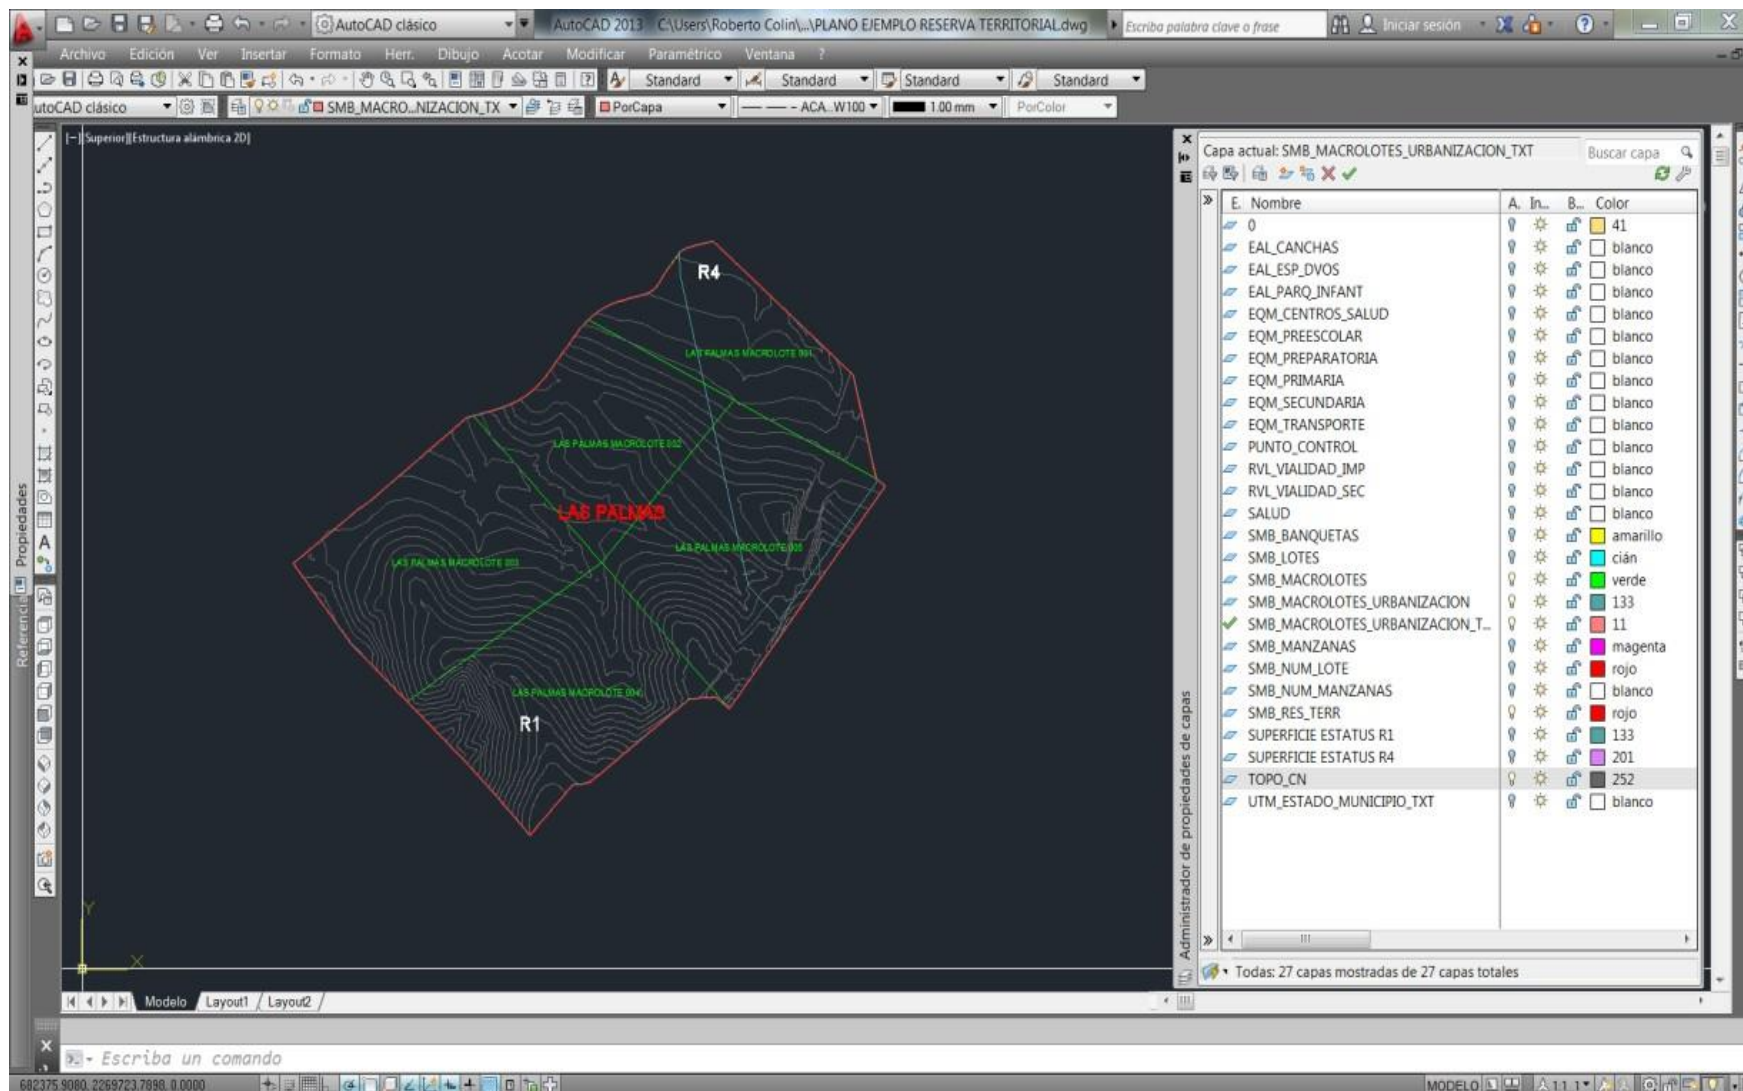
AutoCAD clásico
AutoCAD 2013 C:\Users\Roberto Colin\...\PLANO EJEMPLO RESERVA TERRITORIAL.dwg
Escriba palabra clave o frase
Iniciar sesión

Archivo Edición Ver Insertar Formato Herr. Dibujo Acotar Modificar Paramétrico Ventana ?

Standard Standard Standard Standard

utoCAD clásico SMB_MACRO...NIZACION_TX PorCapa ACA..W100 1.00 mm PorColor

[-][Superior][Estructura alámbrica 2D]

R4
LAS PALMAS MACROLOTE 001
LAS PALMAS MACROLOTE 002
LAS PALMAS
LAS PALMAS MACROLOTE 003
LAS PALMAS MACROLOTE 005
LAS PALMAS MACROLOTE 004
R1

Propiedades
Referencia

Capa actual: SMB_MACROLOTES_URBANIZACION_TXT
Buscar capa

| E. | Nombre | A. | In... | B... | Color |
|---|---|---|---|---|---|
| | 0 | | | | 41 |
| | EAL_CANCHAS | | | | blanco |
| | EAL_ESP_DVOS | | | | blanco |
| | EAL_PARQ_INFANT | | | | blanco |
| | EQM_CENTROS_SALUD | | | | blanco |
| | EQM_PREESCOLAR | | | | blanco |
| | EQM_PREPARATORIA | | | | blanco |
| | EQM_PRIMARIA | | | | blanco |
| | EQM_SECUNDARIA | | | | blanco |
| | EQM_TRANSPORTE | | | | blanco |
| | PUNTO_CONTROL | | | | blanco |
| | RVL_VIALIDAD_IMP | | | | blanco |
| | RVL_VIALIDAD_SEC | | | | blanco |
| | SALUD | | | | blanco |
| | SMB_BANQUETAS | | | | amarillo |
| | SMB_LOTES | | | | cián |
| | SMB_MACROLOTES | | | | verde |
| | SMB_MACROLOTES_URBANIZACION | | | | 133 |
| ✔ | SMB_MACROLOTES_URBANIZACION_T... | | | | 11 |
| | SMB_MANZANAS | | | | magenta |
| | SMB_NUM_LOTE | | | | rojo |
| | SMB_NUM_MANZANAS | | | | blanco |
| | SMB_RES_TERR | | | | rojo |
| | SUPERFICIE ESTATUS R1 | | | | 133 |
| | SUPERFICIE ESTATUS R4 | | | | 201 |
| | TOPO_CN | | | | 252 |
| | UTM_ESTADO_MUNICIPIO_TXT | | | | blanco |

Administrador de propiedades de capas
Todas: 27 capas mostradas de 27 capas totales

Y
X
Modelo Layout1 Layout2

Escriba un comando
682375.9080, 2269723.7898, 0.0000
MODELO 1:1